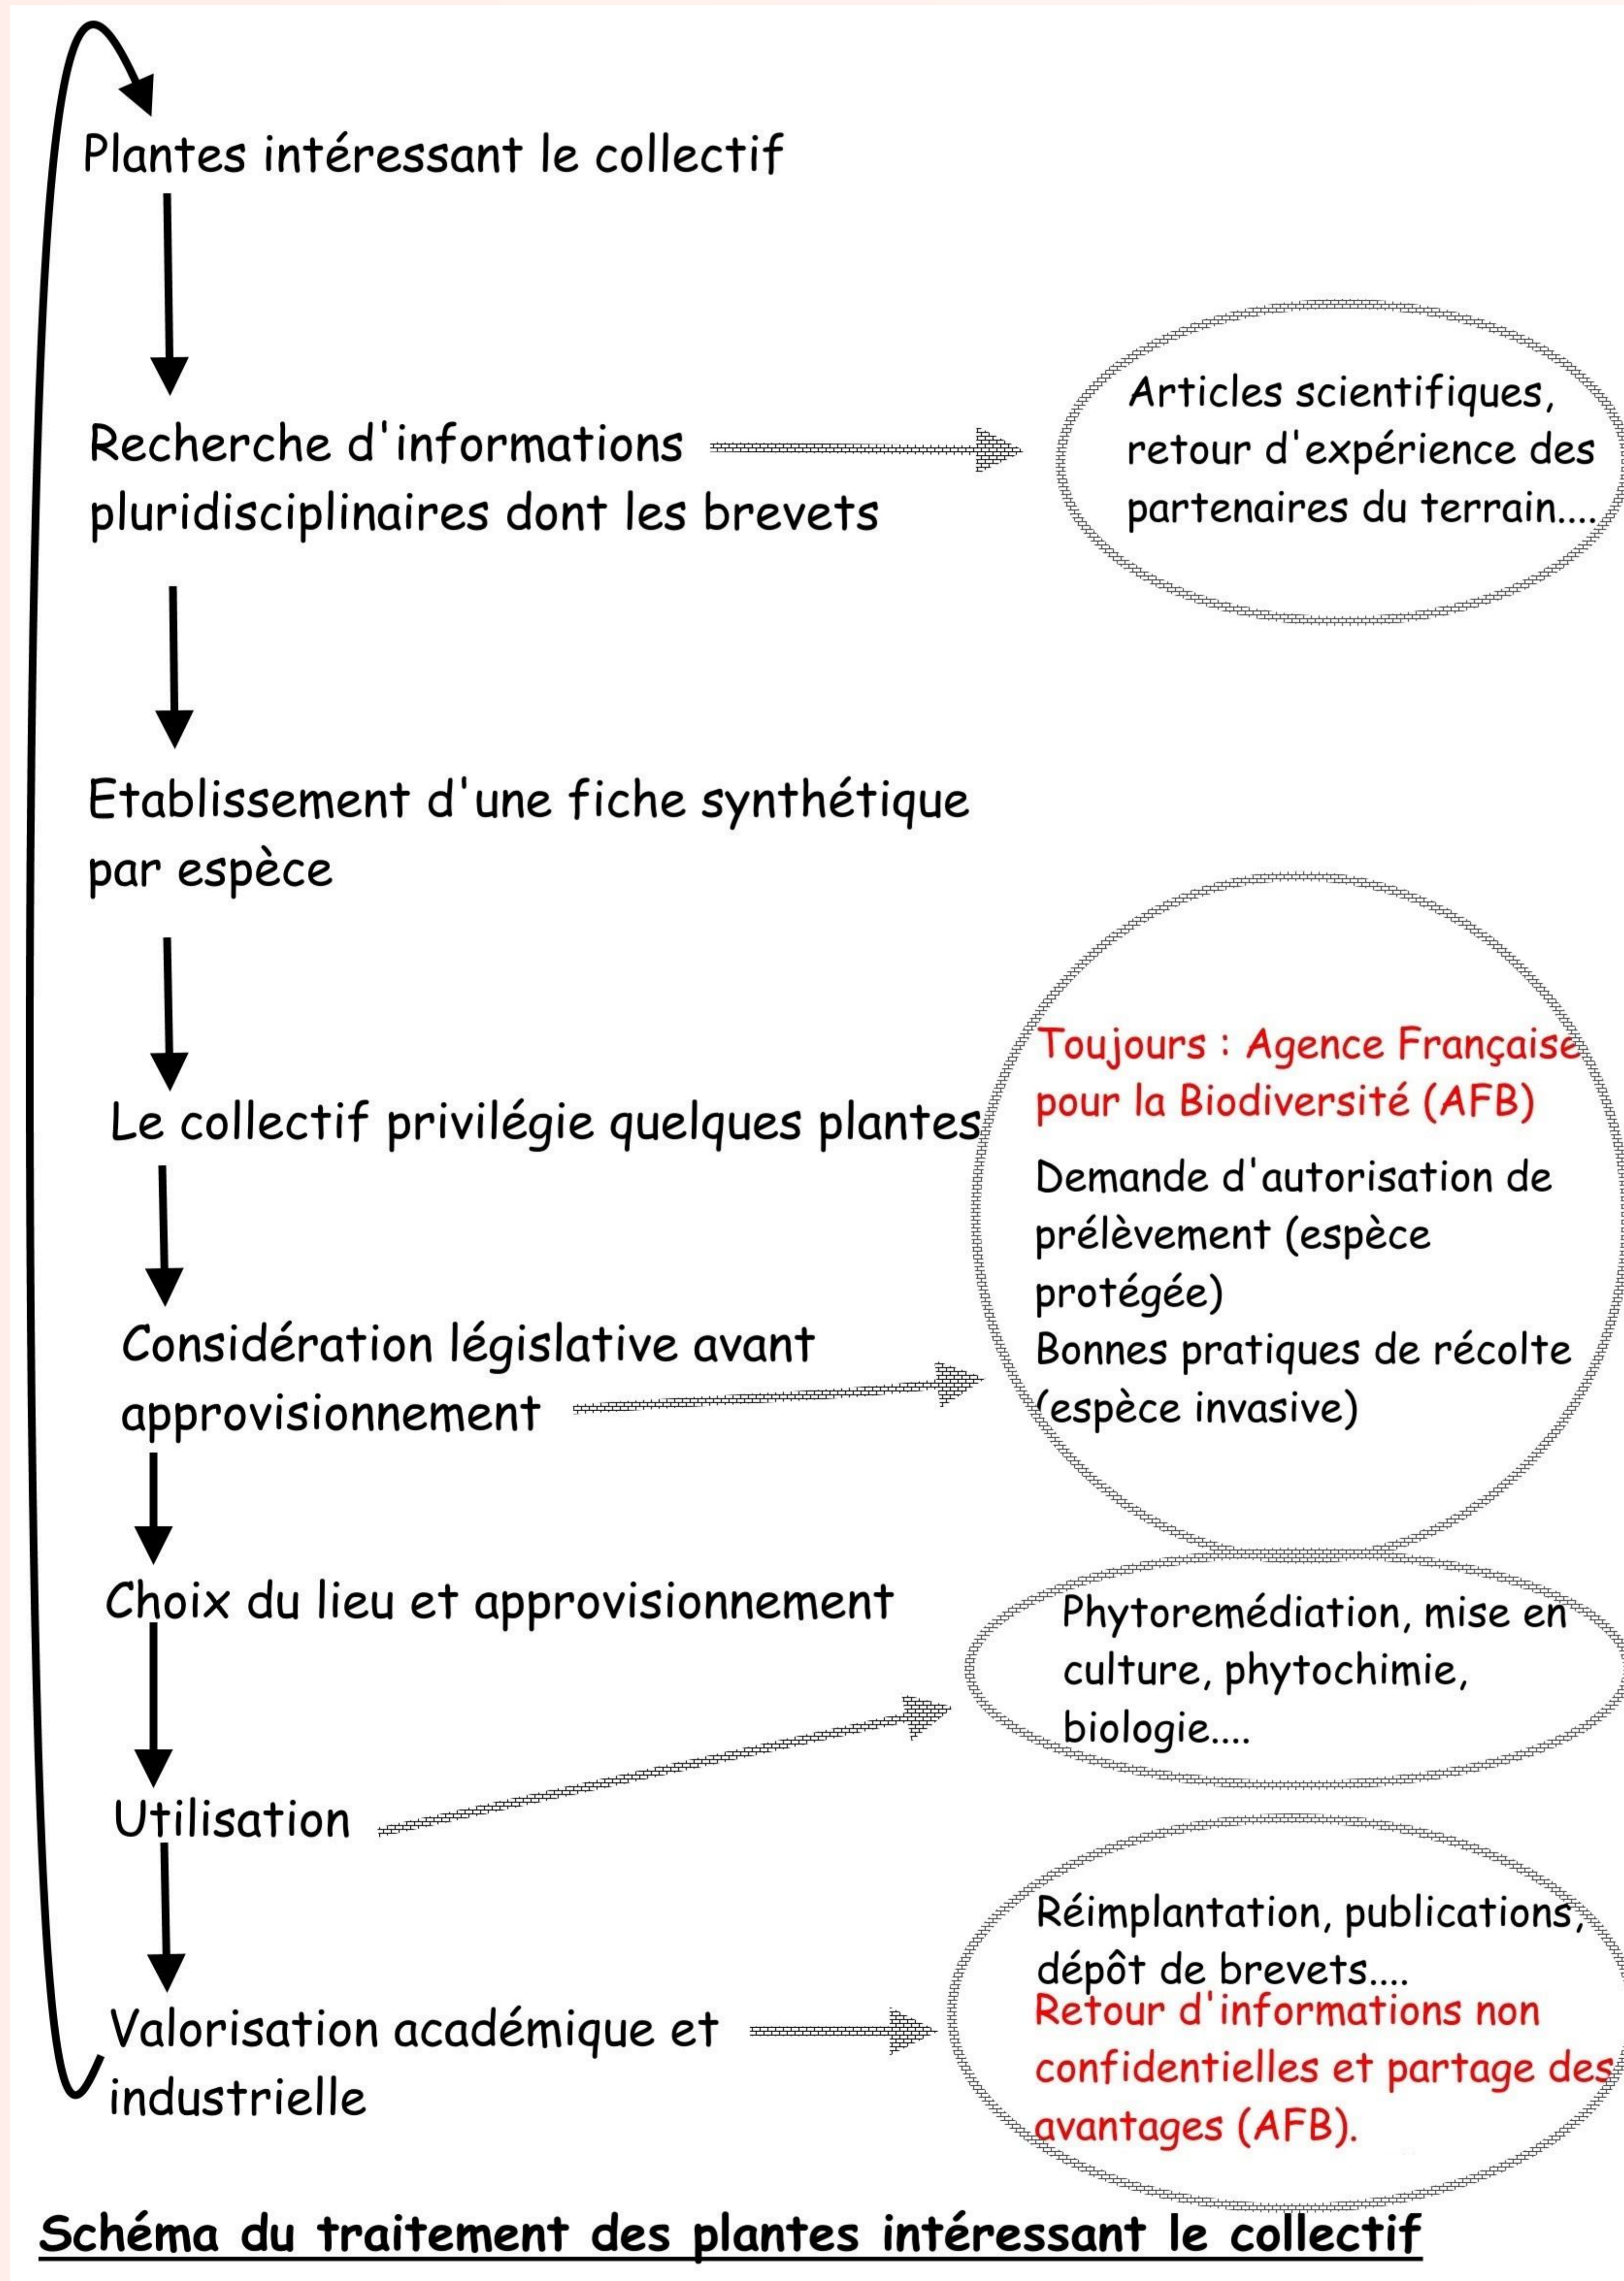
Plantes intéressant le collectif

Recherche d'informations pluridisciplinaires dont les brevets

Articles scientifiques, retour d'expérience des partenaires du terrain....

Etablissement d'une fiche synthétique par espèce

Le collectif privilégie quelques plantes

Toujours : Agence Française pour la Biodiversité (AFB)

Demande d'autorisation de prélèvement (espèce protégée)
Bonnes pratiques de récolte (espèce invasive)

Considération législative avant approvisionnement

Choix du lieu et approvisionnement

Phytoremédiation, mise en culture, phytochimie, biologie....

Utilisation

Réimplantation, publications, dépôt de brevets....
Retour d'informations non confidentielles et partage des avantages (AFB).

Valorisation académique et industrielle

Schéma du traitement des plantes intéressant le collectif